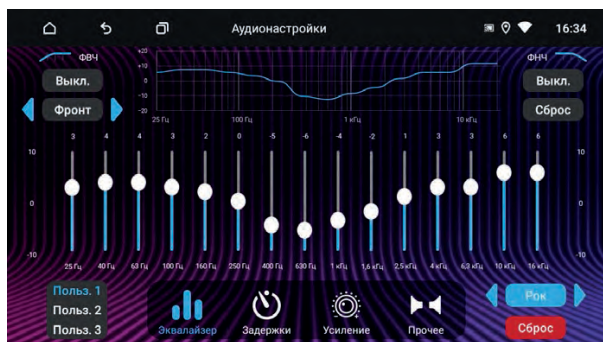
Аудионастройки

16:34

ФВЧ

Выкл.

Фронт

+20
+10
0
-10
-20

25 Гц
100 Гц
1 кГц
10 кГц

ФНЧ

Выкл.

Сброс

10
0
-10

3 4 4 3 2 0 -5 -6 -4 -2 1 3 3 6 6

25 Гц 40 Гц 63 Гц 100 Гц 160 Гц 250 Гц 400 Гц 630 Гц 1 кГц 1,6 кГц 2,5 кГц 4 кГц 6,3 кГц 10 кГц 16 кГц

10
0
-10

Польз. 1
Польз. 2
Польз. 3

Эквалайзер
Задержки
Усиление
Прочее

Рок

Сброс